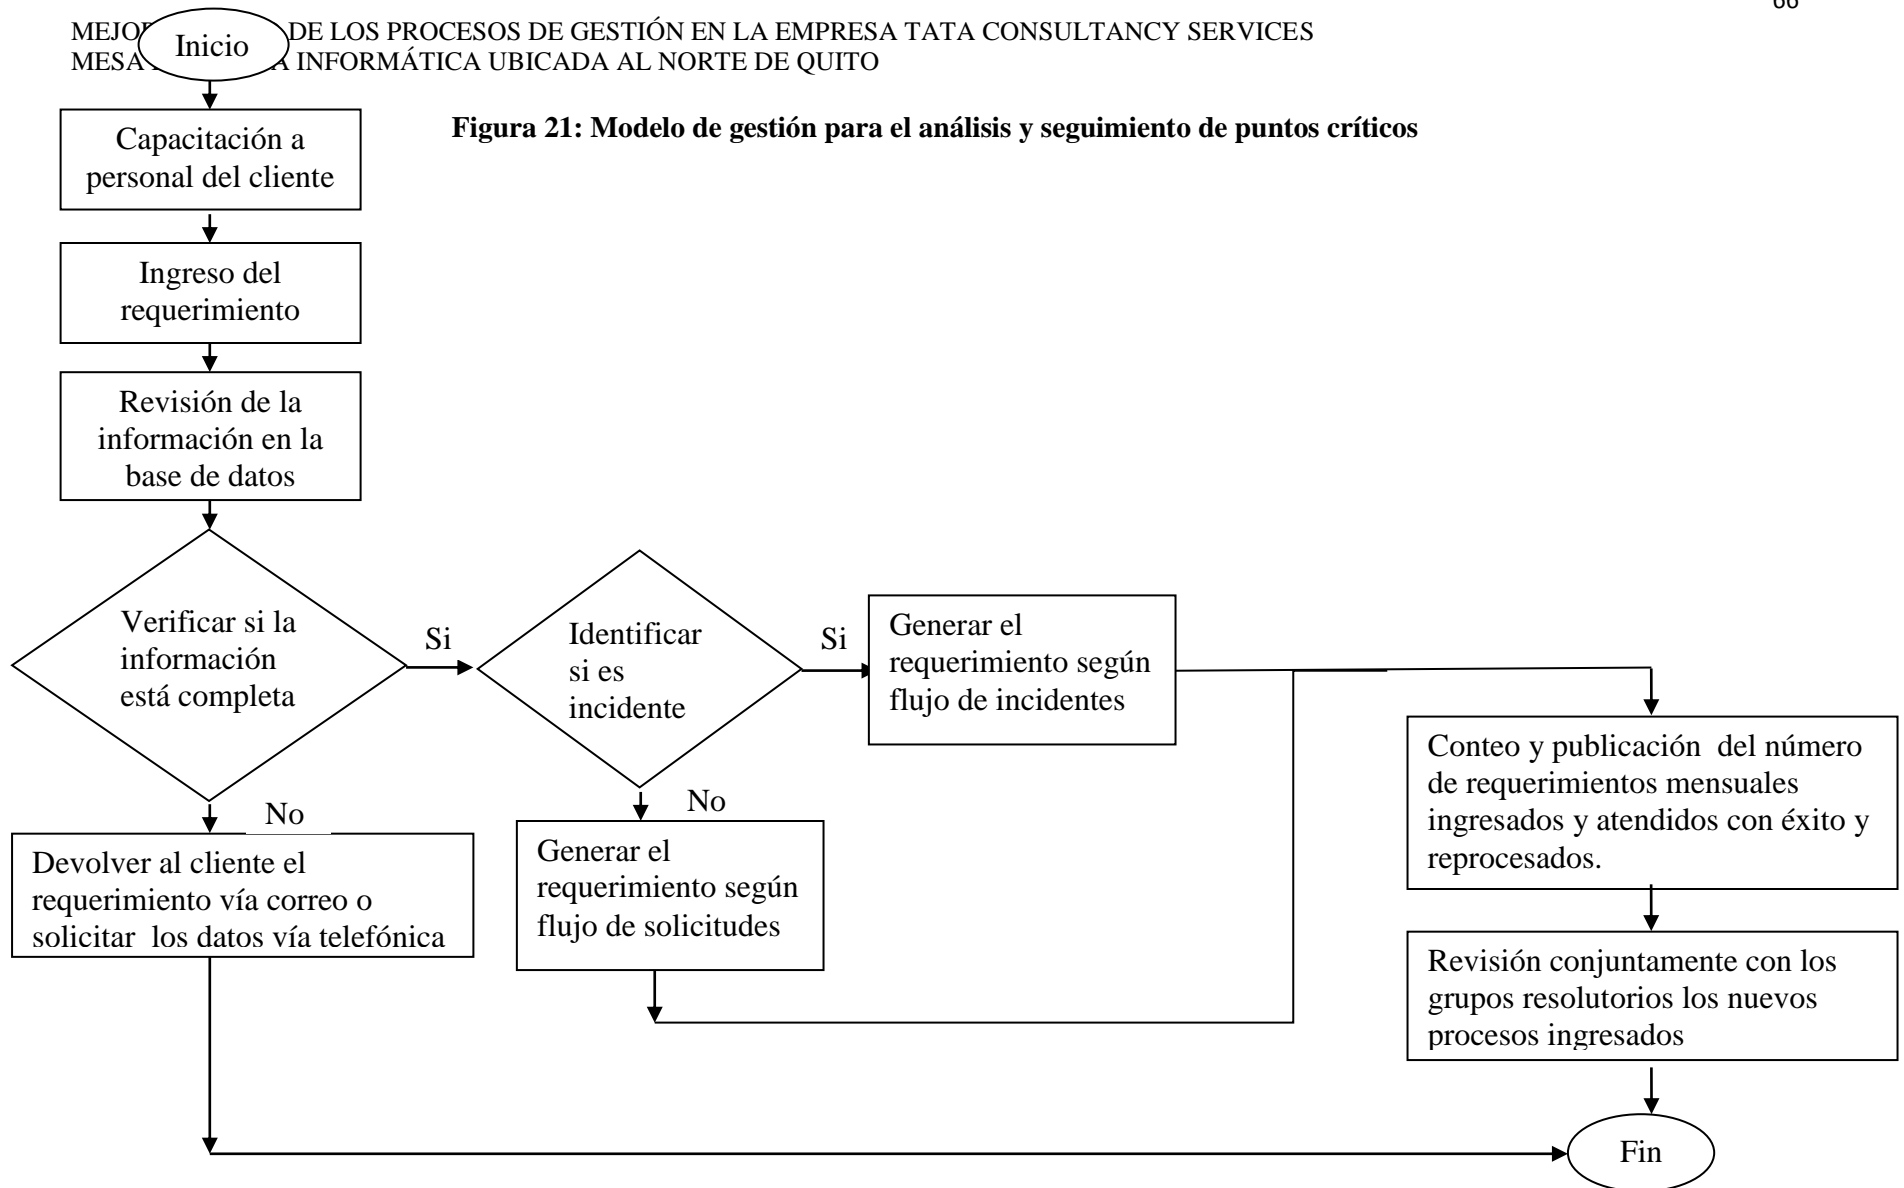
66

MEJO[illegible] DE LOS PROCESOS DE GESTIÓN EN LA EMPRESA TATA CONSULTANCY SERVICES
MESA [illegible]A INFORMÁTICA UBICADA AL NORTE DE QUITO

Inicio

Figura 21: Modelo de gestión para el análisis y seguimiento de puntos críticos

Capacitación a personal del cliente

Ingreso del requerimiento

Revisión de la información en la base de datos

Verificar si la información está completa

Si

Identificar si es incidente

Si

Generar el requerimiento según flujo de incidentes

No

Devolver al cliente el requerimiento vía correo o solicitar los datos vía telefónica

No

Generar el requerimiento según flujo de solicitudes

Conteo y publicación del número de requerimientos mensuales ingresados y atendidos con éxito y reprocesados.

Revisión conjuntamente con los grupos resolutorios los nuevos procesos ingresados

Fin